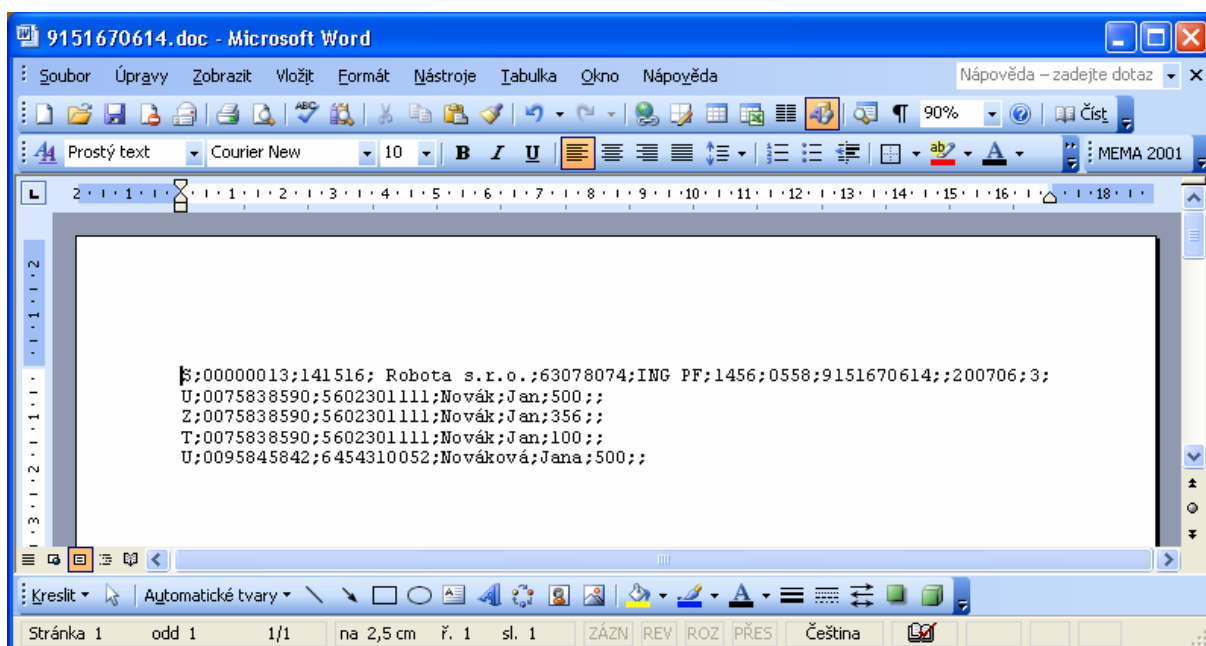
9151670614.doc - Microsoft Word

Soubor Úpravy Zobrazit Vložit Formát Nástroje Tabulka Okno Nápověda

Nápověda – zadejte dotaz

90% Číst

Prostý text Courier New 10 B I U MEMA 2001

S;00000013;141516; Robota s.r.o.;63078074;ING PF;1456;0558;9151670614;;200706;3;
U;0075838590;5602301111;Novák;Jan;500;;
Z;0075838590;5602301111;Novák;Jan;356;;
T;0075838590;5602301111;Novák;Jan;100;;
U;0095845842;6454310052;Nováková;Jana;500;;

Kreslit Automatické tvary

Stránka 1 odd 1 1/1 na 2,5 cm ř. 1 sl. 1 ZÁZN REV ROZ PŘES Čeština